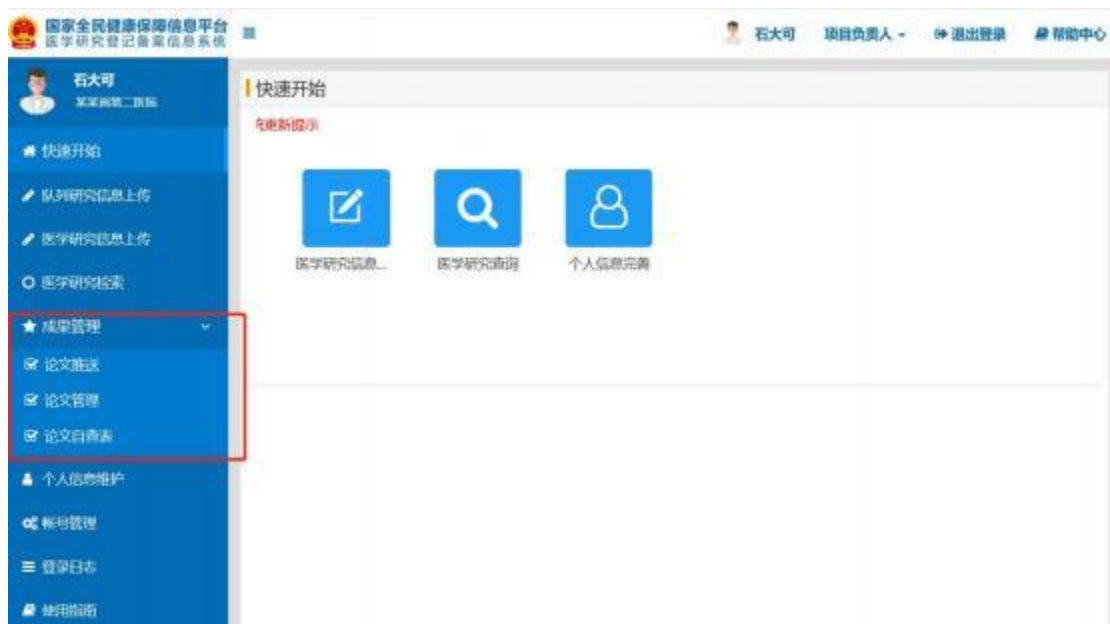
国家全民健康保障信息平台
医学研究登记备案信息系统

石大可
项目负责人
退出登录
帮助中心

石大可
某某省第二医院

快速开始
队列研究信息上传
医学研究信息上传
医学研究检索
成果管理
论文推送
论文管理
论文自查表
个人信息维护
帐号管理
登录日志
使用指南

快速开始
无更新提示

医学研究信息...
医学研究查询
个人信息完善